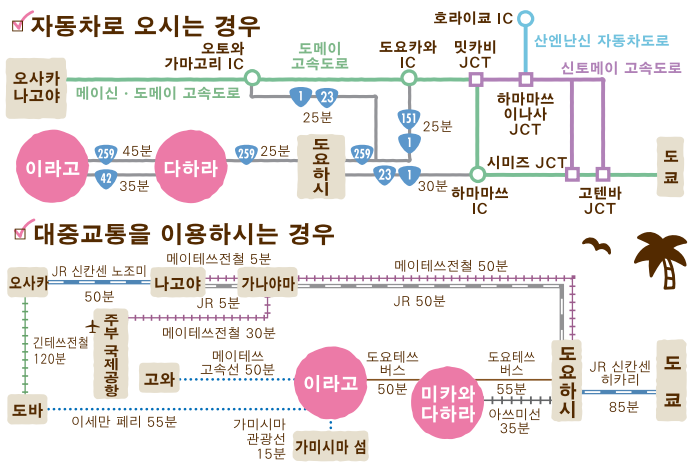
자동차로 오시는 경우

호라이쿄 IC
오토와 가마고리 IC
도메이 고속도로
도요카와 IC
밋카비 JCT
산엔난신 자동차도로
오사카 나고야
메이신 · 도메이 고속도로
1 23
25분
하마마쓰 이나사 JCT
신토메이 고속도로
151
1
25분
259 45분
42 35분
이라고
다하라
259 25분
도요하시
259
23 1
30분
하마마쓰 IC
시미즈 JCT
고텐바 JCT
도쿄

대중교통을 이용하시는 경우

JR 신칸센 노조미
메이테쓰전철 5분
메이테쓰전철 50분
오사카
50분
나고야
가나야마
JR 5분
JR 50분
긴테쓰전철 120분
주부국제공항
메이테쓰전철 30분
고와
메이테쓰 고속선 50분
이라고
도요테쓰 버스
50분
도요테쓰 버스
55분
도요하시
JR 신칸센 히카리
85분
도쿄
미카와 다하라
아쓰미선 35분
도바
이세만 페리 55분
가미시마 관광선 15분
가미시마 섬